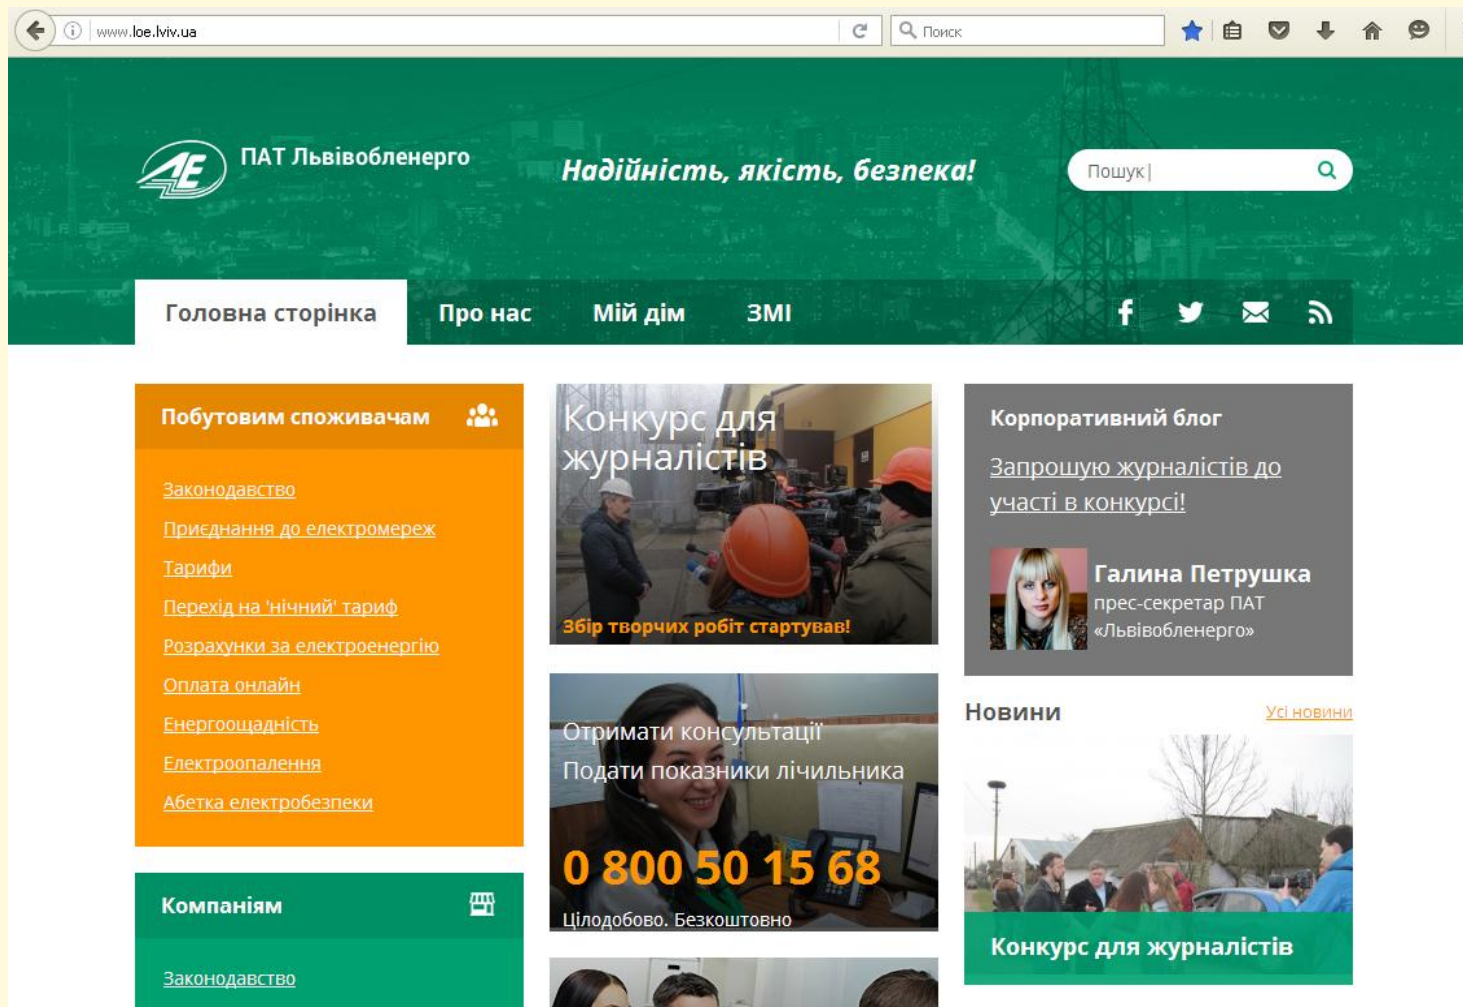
www.loe.lviv.ua

Поиск

ПАТ Львівобленерго

Надійність, якість, безпека!

Пошук

Головна сторінка Про нас Мій дім ЗМІ

Побутовим споживачам

Законодавство
Приєднання до електромереж
Тарифи
Перехід на 'нічний' тариф
Розрахунки за електроенергію
Оплата онлайн
Енергоощадність
Електроопалення
Абетка електробезпеки

Компаніям

Законодавство

Конкурс для журналістів

Збір творчих робіт стартував!

Отримати консультації
Подати показники лічильника

0 800 50 15 68

Цілодобово. Безкоштовно

Корпоративний блог

Запрошую журналістів до участі в конкурсі!

Галина Петрушка
прес-секретар ПАТ «Львівобленерго»

Новини

Усі новини

Конкурс для журналістів